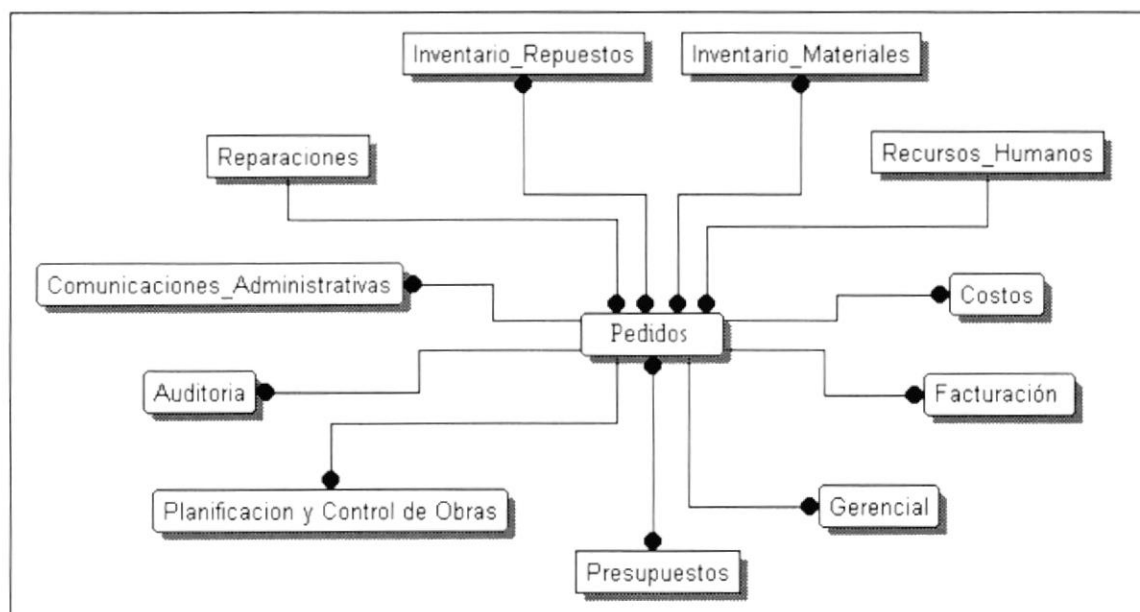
Inventario_Repuestos

Inventario_Materiales

Reparaciones

Recursos_Humanos

Comunicaciones_Administrativas

Pedidos

Costos

Auditoria

Facturación

Planificacion y Control de Obras

Gerencial

Presupuestos